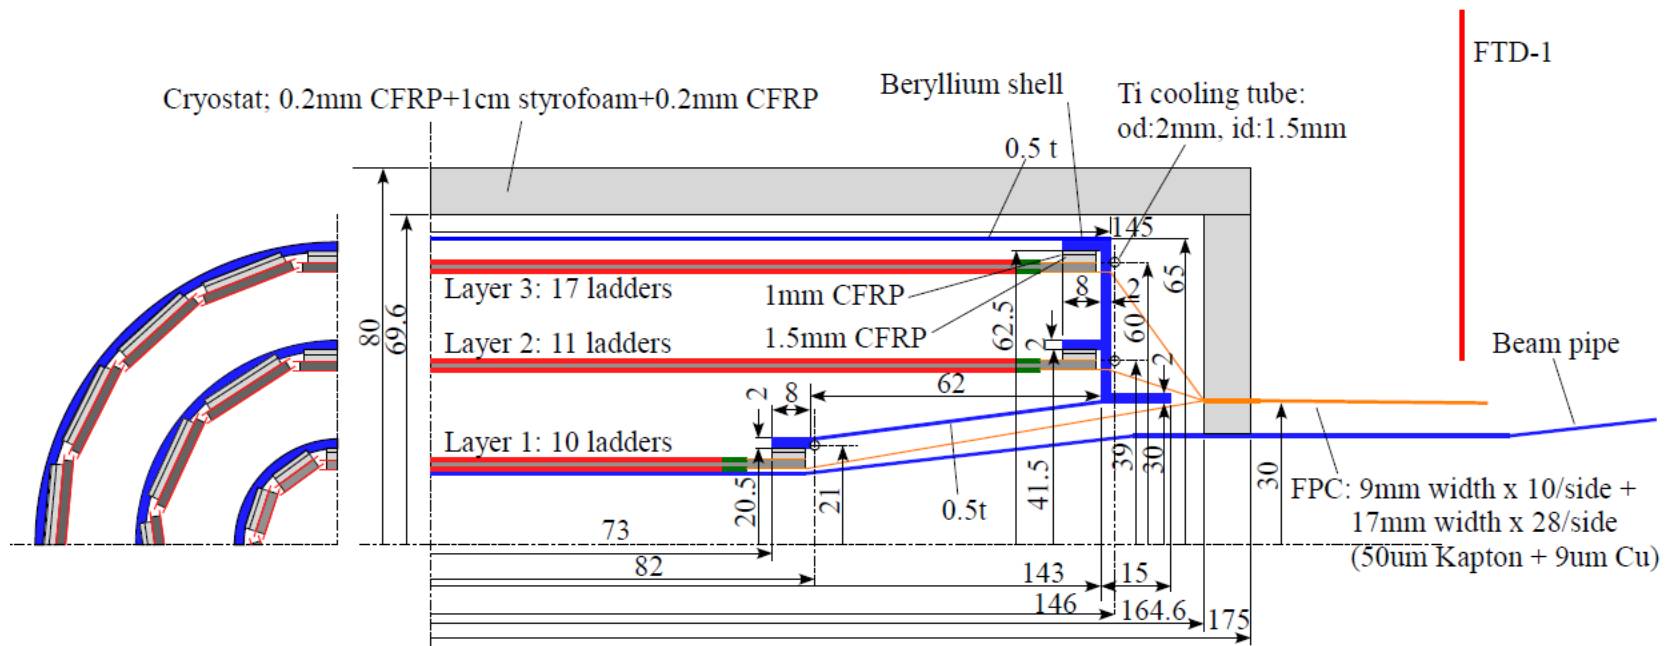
FTD-1

Cryostat; 0.2mm CFRP+1cm styrofoam+0.2mm CFRP

Beryllium shell

Ti cooling tube: od:2mm, id:1.5mm

0.5 t

145

65

12

8

60

62.5

2

2

80

69.6

Layer 3: 17 ladders

1mm CFRP

Layer 2: 11 ladders

1.5mm CFRP

Beam pipe

62

2

8

Layer 1: 10 ladders

20.5

21

0.5t

41.5

39

30

30

FPC: 9mm width x 10/side + 17mm width x 28/side (50um Kapton + 9um Cu)

73

82

143

15

146

164.6

175